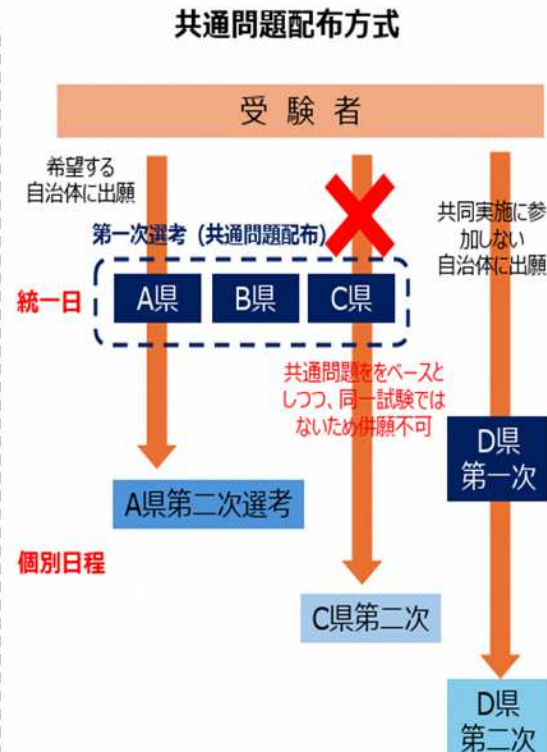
共通問題配布方式

受験者

希望する自治体に出願

共同実施に参加しない自治体に出願

第一次選考（共通問題配布）

統一日

A県

B県

C県

共通問題をベースとしつつ、同一試験ではないため併願不可

D県第一次

A県第二次選考

個別日程

C県第二次

D県第二次